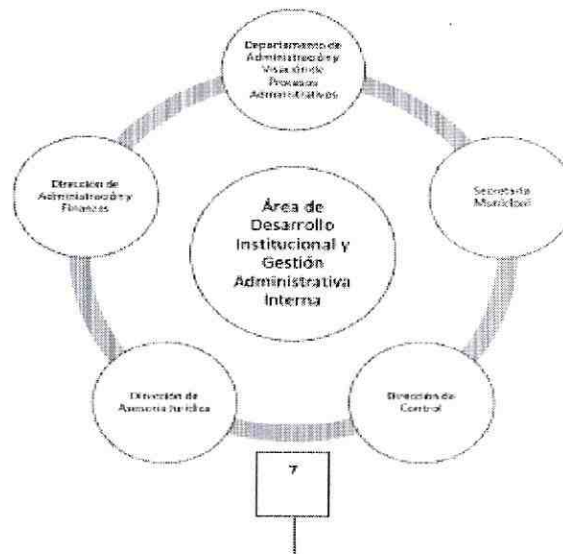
Departamento de Administración y Visación de Procesos Administrativos

Secretaría Municipal

Dirección de Control

Dirección de Asesoría Jurídica

Dirección de Administración y Finanzas

Área de Desarrollo Institucional y Gestión Administrativa Interna

7